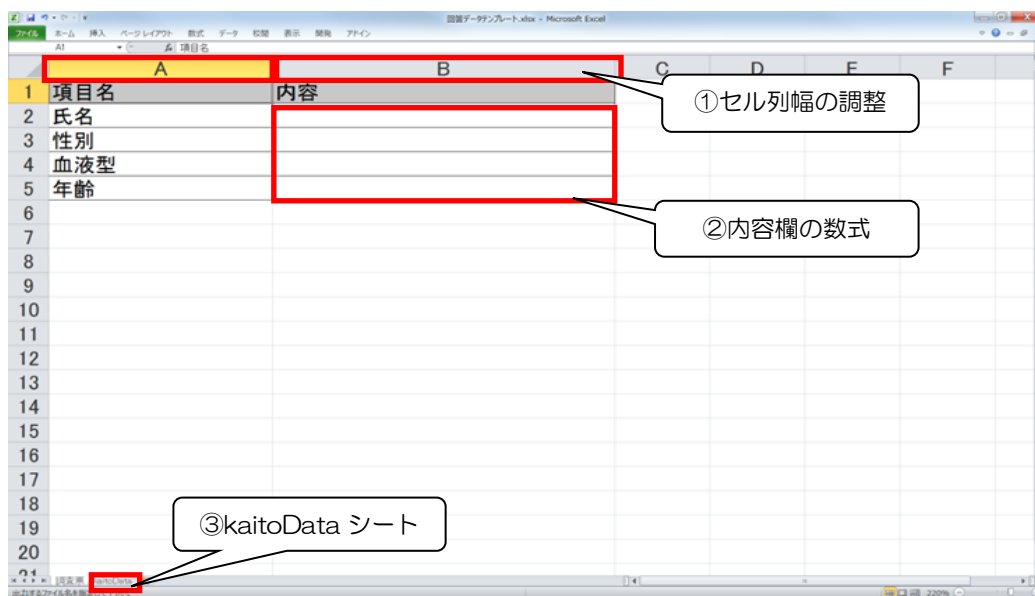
回答データテンプレート.xlsx - Microsoft Excel

ファイル ホーム 挿入 ページレイアウト 数式 データ 校閲 表示 開発 アドイン

A1 $f_x$ 項目名

| | A | B | C | D | E | F |
|---|---|---|---|---|---|---|
| 1 | 項目名 | 内容 | | | | |
| 2 | 氏名 | | | | | |
| 3 | 性別 | | | | | |
| 4 | 血液型 | | | | | |
| 5 | 年齢 | | | | | |
| 6 | | | | | | |
| 7 | | | | | | |
| 8 | | | | | | |
| 9 | | | | | | |
| 10 | | | | | | |
| 11 | | | | | | |
| 12 | | | | | | |
| 13 | | | | | | |
| 14 | | | | | | |
| 15 | | | | | | |
| 16 | | | | | | |
| 17 | | | | | | |
| 18 | | | | | | |
| 19 | | | | | | |
| 20 | | | | | | |
| 21 | | | | | | |

①セル列幅の調整

②内容欄の数式

③kaitoData シート

質文票 kaitoData

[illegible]

220%